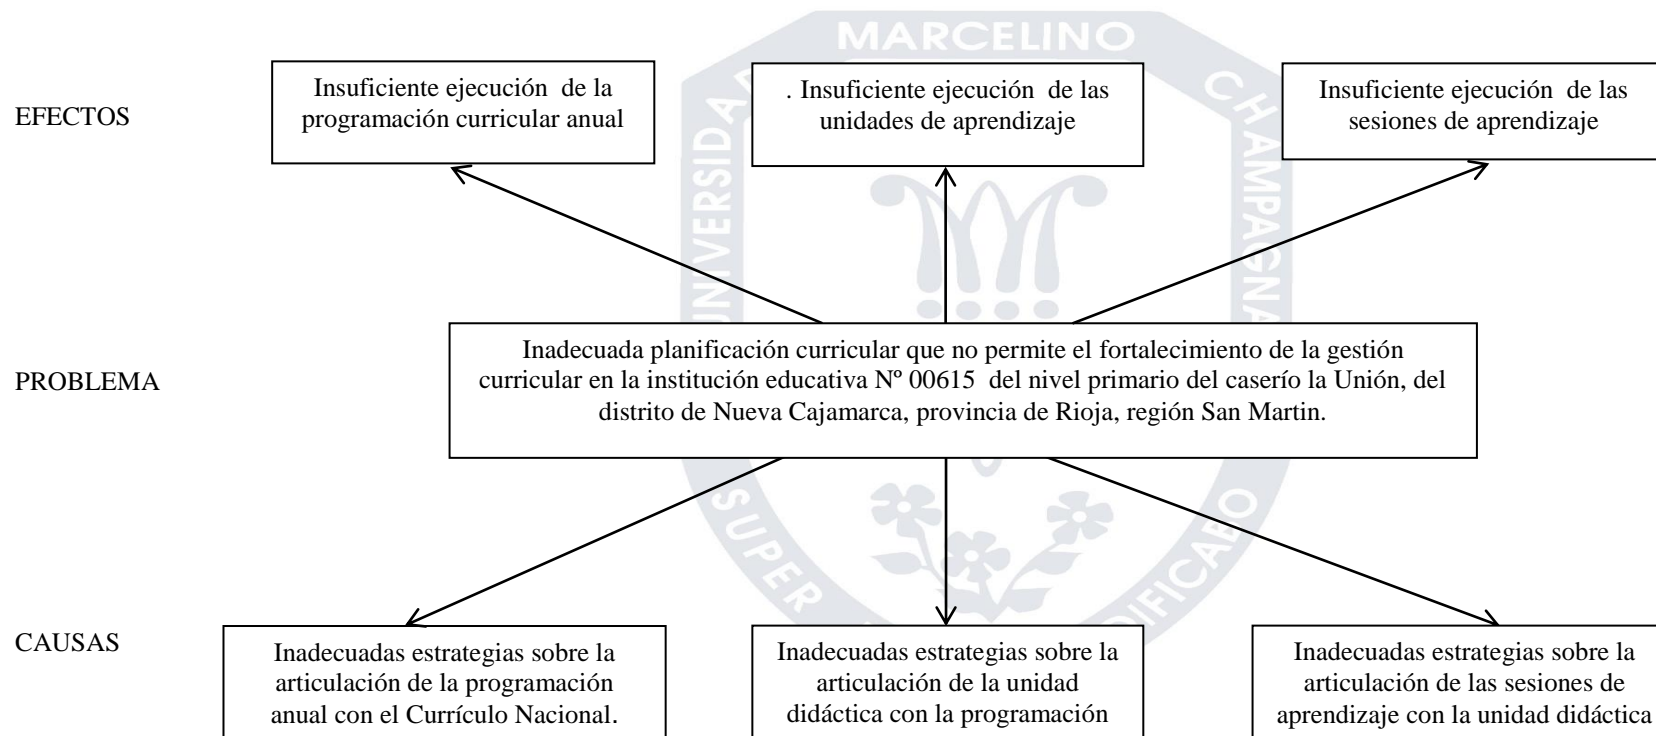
MARCELINO

EFECTOS

Insuficiente ejecución de la programación curricular anual

. Insuficiente ejecución de las unidades de aprendizaje

Insuficiente ejecución de las sesiones de aprendizaje

PROBLEMA

Inadecuada planificación curricular que no permite el fortalecimiento de la gestión curricular en la institución educativa Nº 00615 del nivel primario del caserío la Unión, del distrito de Nueva Cajamarca, provincia de Rioja, región San Martin.

CAUSAS

Inadecuadas estrategias sobre la articulación de la programación anual con el Currículo Nacional.

Inadecuadas estrategias sobre la articulación de la unidad didáctica con la programación

Inadecuadas estrategias sobre la articulación de las sesiones de aprendizaje con la unidad didáctica